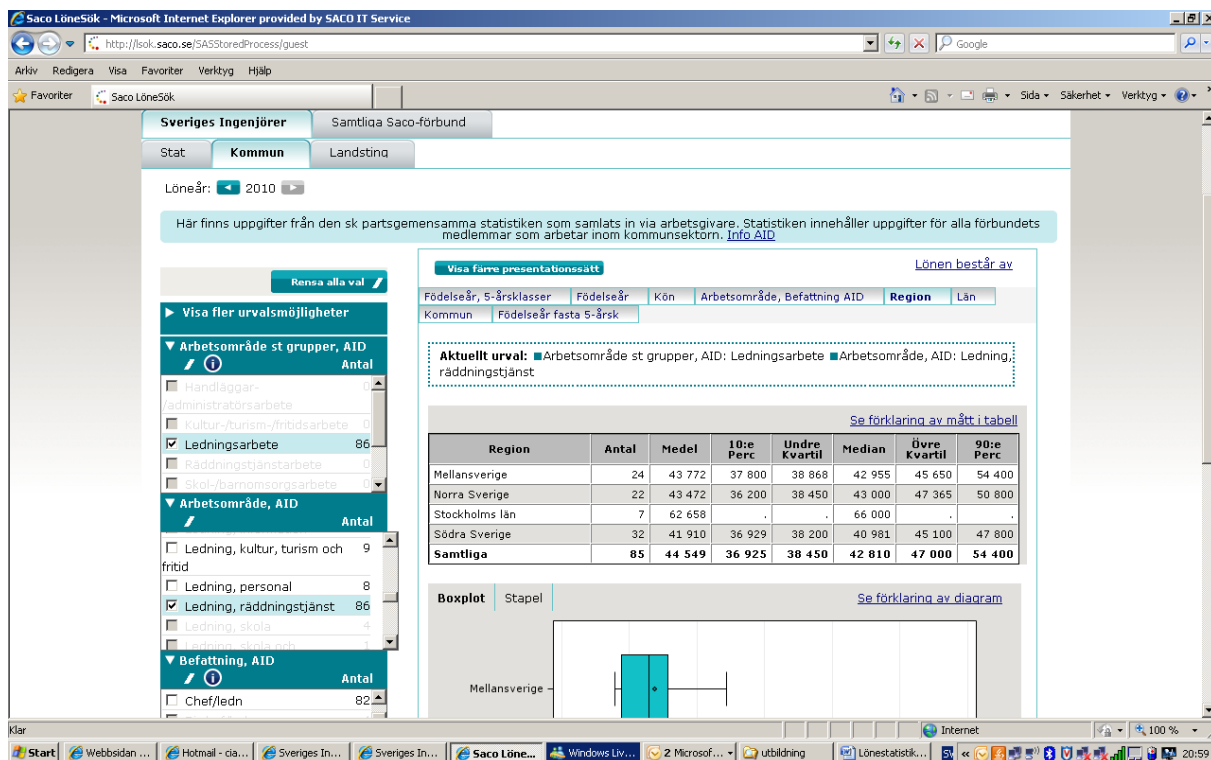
Saco LöneSök - Microsoft Internet Explorer provided by SACO IT Service

http://lsok.saco.se/SASStoredProcess/guest

Google

Arkiv Redigera Visa Favoriter Verktyg Hjälp

Favoriter Saco LöneSök

Sida Säkerhet Verktyg

Sveriges Ingenjörer | Samtliga Saco-förbund

Stat | Kommun | Landsting

Löneår: 2010

Här finns uppgifter från den sk partsgemensamma statistiken som samlats in via arbetsgivare. Statistiken innehåller uppgifter för alla förbundets medlemmar som arbetar inom kommunsektorn. Info AID

Rensa alla val

▶ Visa fler urvalsmöjligheter

▼ Arbetsområde st grupper, AID

Antal

Handläggar-/administratörsarbete 0

Kultur-/turism-/fritidsarbete 0

Ledningsarbete 86

Räddningstjänstarbete 0

Skol-/barnomsorgsarbete 0

▼ Arbetsområde, AID

Antal

Ledning, kultur, turism och fritid 9

Ledning, personal 8

Ledning, räddningstjänst 86

Ledning, skola 4

Ledning, skola och 1

▼ Befattning, AID

Antal

Chef/ledn 82

Visa färre presentationssätt

Lönen består av

Födelseår, 5-årsklasser | Födelseår | Kön | Arbetsområde, Befattning AID | Region | Län

Kommun | Födelseår fasta 5-årsk

Aktuellt urval: ■Arbetsområde st grupper, AID: Ledningsarbete ■Arbetsområde, AID: Ledning, räddningstjänst

Se förklaring av mått i tabell

| Region | Antal | Medel | 10:e Perc | Undre Kvartil | Median | Övre Kvartil | 90:e Perc |
|---|---|---|---|---|---|---|---|
| Mellansverige | 24 | 43 772 | 37 800 | 38 868 | 42 955 | 45 650 | 54 400 |
| Norra Sverige | 22 | 43 472 | 36 200 | 38 450 | 43 000 | 47 365 | 50 800 |
| Stockholms län | 7 | 62 658 | . | . | 66 000 | . | . |
| Södra Sverige | 32 | 41 910 | 36 929 | 38 200 | 40 981 | 45 100 | 47 800 |
| Samtliga | 85 | 44 549 | 36 925 | 38 450 | 42 810 | 47 000 | 54 400 |

Boxplot | Stapel

Se förklaring av diagram

Mellansverige

Klar

Internet

100 %

Start | Webbsidan ... | Hotmail - cia... | Sveriges In... | Sveriges In... | Saco Löne... | Windows Liv... | 2 Microsof... | utbildning | Lönestatistik... | SV | 20:59